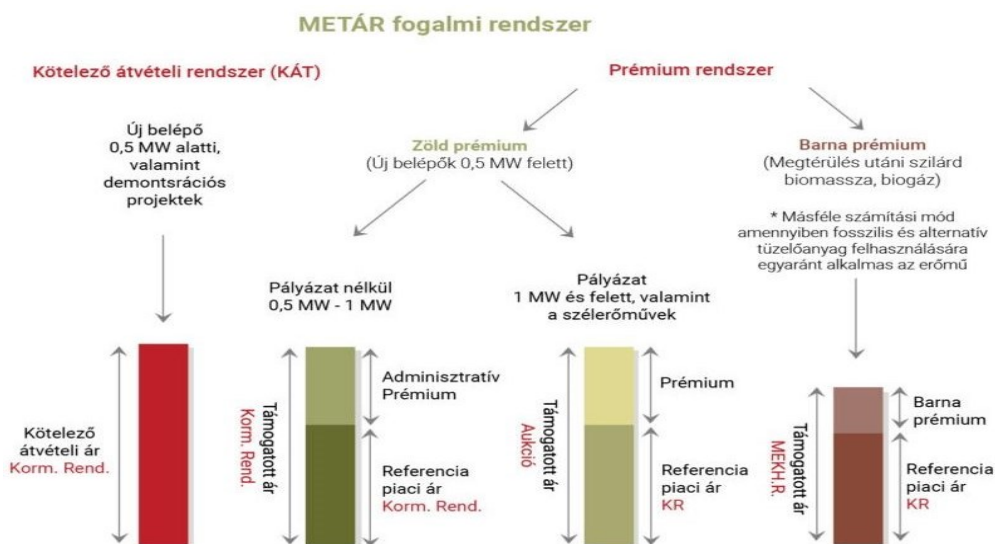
METÁR fogalmi rendszer

Kötelező átvételi rendszer (KÁT)

Prémium rendszer

Új belépő 0,5 MW alatti, valamint demontsrációs projektek

Zöld prémium
(Új belépők 0,5 MW felett)

Barna prémium
(Megtérülés utáni szilárd biomassza, biogáz)

* Másféle számítási mód amennyiben fosszilis és alternatív tüzelőanyag felhasználására egyaránt alkalmas az erőmű

Pályázat nélkül
0,5 MW - 1 MW

Pályázat
1 MW és felett, valamint a szélerőművek

Kötelező átvételi ár
Korm. Rend.

Támogatott ár
Korm. Rend.

Adminisztratív Prémium

Referencia piaci ár
Korm. Rend.

Támogatott ár
Aukció

Prémium

Referencia piaci ár
KR

Támogatott ár
MEKH.R.

Barna prémium

Referencia piaci ár
KR